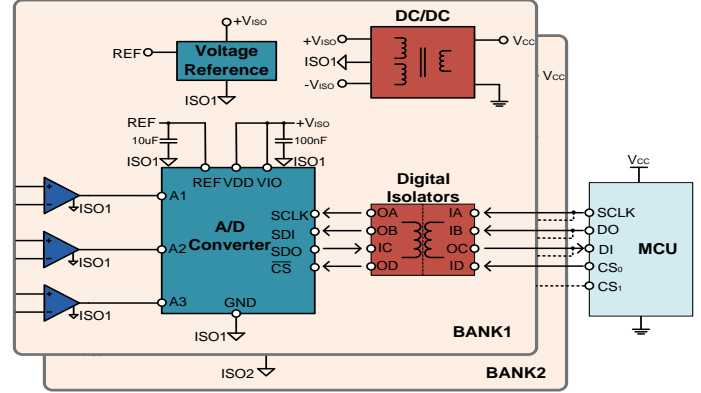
+VISO
REF
Voltage Reference
ISO1

DC/DC
+VISO
ISO1
-VISO
VCC
VCC

REF
10uF
ISO1
+VISO
100nF
ISO1
REF VDD VIO

A1
A2
A3
ISO1
ISO1
ISO1

A/D Converter
SCLK
SDI
SDO
$\overline{CS}$
GND
ISO1

Digital Isolators
OA
OB
IC
OD
IA
IB
OC
ID

VCC
MCU
SCLK
DO
DI
CS0
CS1

BANK1
ISO2
BANK2